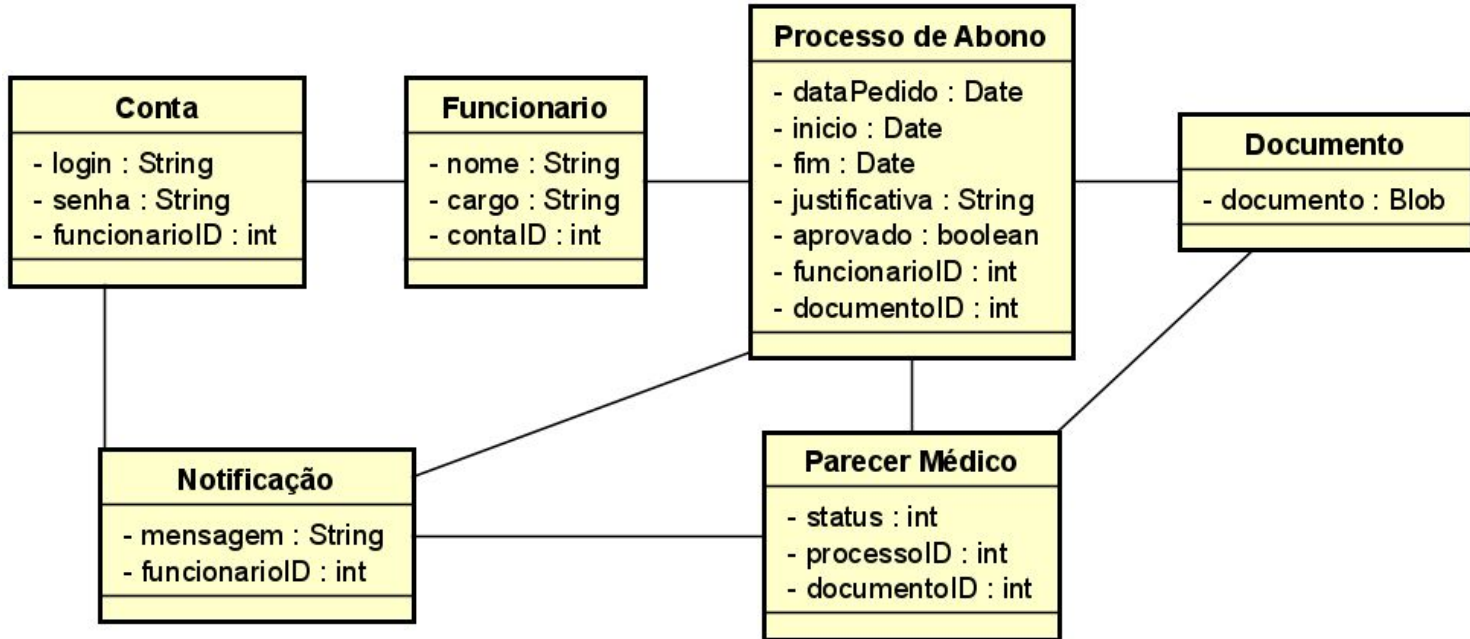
Conta
- login : String
- senha : String
- funcionarioID : int

Funcionario
- nome : String
- cargo : String
- contaID : int

Processo de Abono
- dataPedido : Date
- inicio : Date
- fim : Date
- justificativa : String
- aprovado : boolean
- funcionarioID : int
- documentoID : int

Documento
- documento : Blob

Notificação
- mensagem : String
- funcionarioID : int

Parecer Médico
- status : int
- processoID : int
- documentoID : int